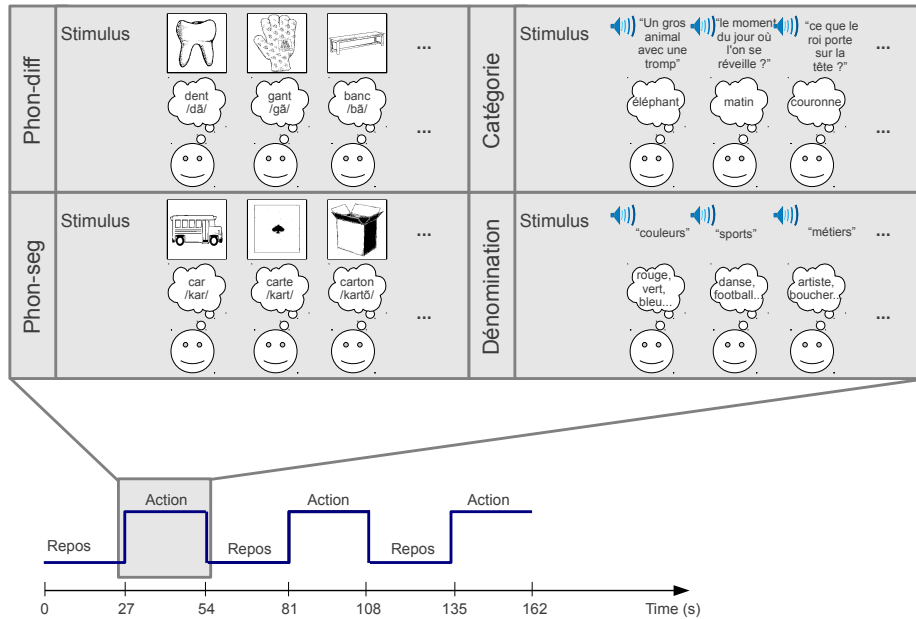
Phon-diff

Stimulus

dent /dɑ̃/

gant /gɑ̃/

banc /bɑ̃/

...

...

Catégorie

Stimulus

"Un gros animal avec une tromp"

"le moment du jour où l'on se réveille ?"

"ce que le roi porte sur la tête ?"

...

éléphant

matin

couronne

...

Phon-seg

Stimulus

car /kar/

carte /kart/

carton /kartɔ̃/

...

...

Dénomination

Stimulus

"couleurs"

"sports"

"métiers"

...

rouge, vert, bleu...

danse, football...

artiste, boucher...

...

Repos

Action

Repos

Action

Repos

Action

0

27

54

81

108

135

162

Time (s)